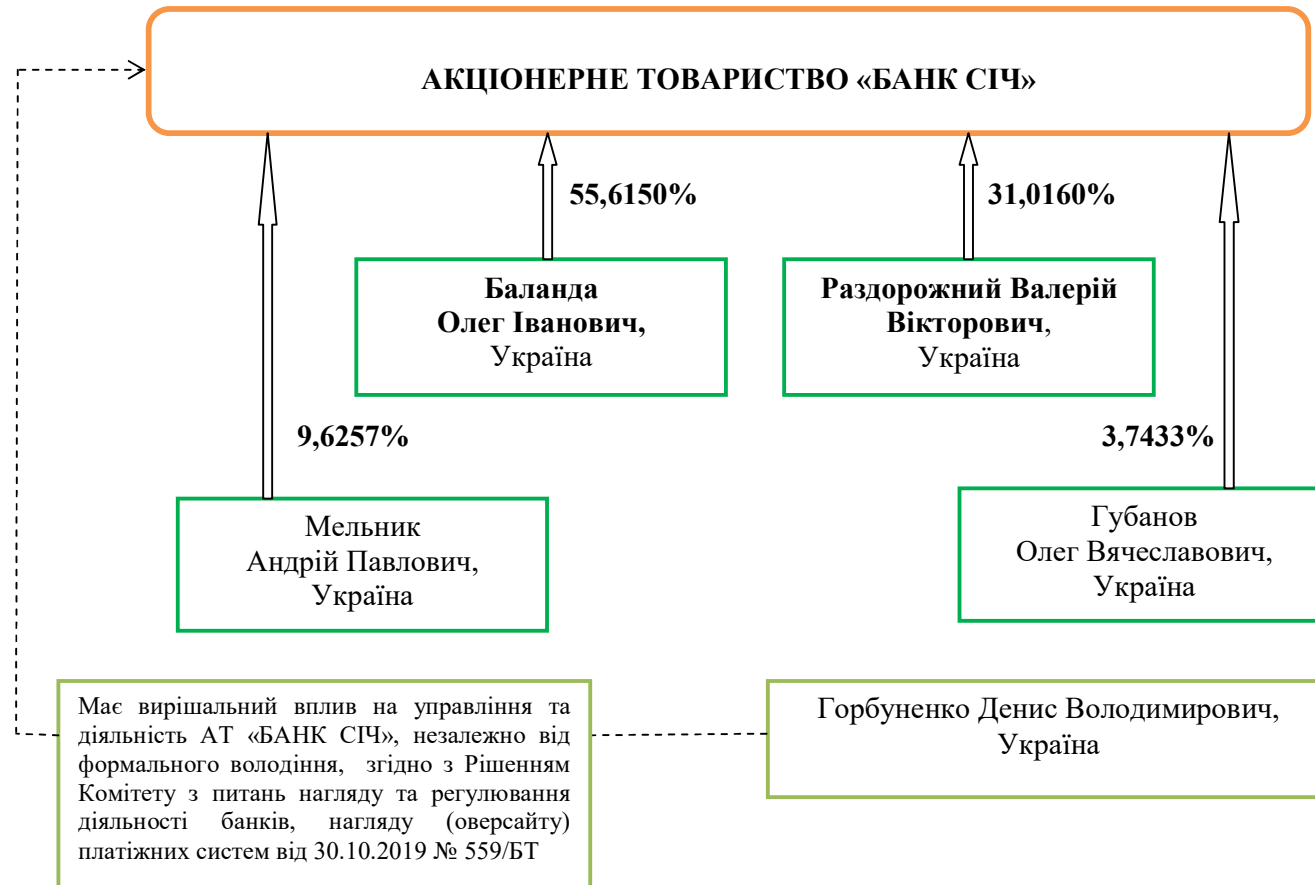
АКЦІОНЕРНЕ ТОВАРИСТВО «БАНК СІЧ»

55,6150%

31,0160%

Баланда
Олег Іванович,
Україна

Раздорожний Валерій Вікторович,
Україна

9,6257%

3,7433%

Мельник
Андрій Павлович,
Україна

Губанов
Олег Вячеславович,
Україна

Має вирішальний вплив на управління та діяльність АТ «БАНК СІЧ», незалежно від формального володіння, згідно з Рішенням Комітету з питань нагляду та регулювання діяльності банків, нагляду (оверсайту) платіжних систем від 30.10.2019 № 559/БТ

Горбуненко Денис Володимирович,
Україна